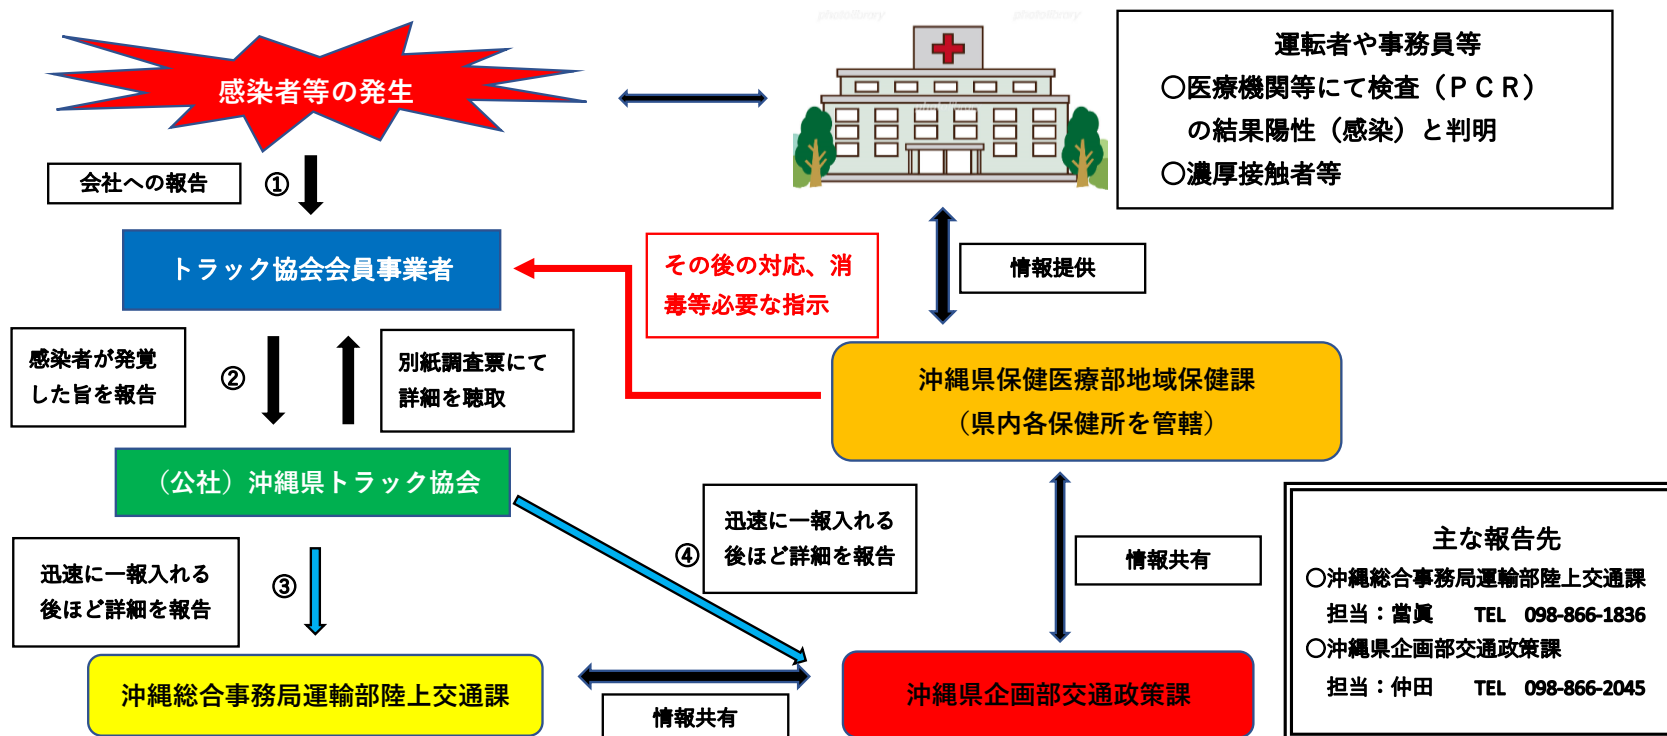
感染者等の発生

運転者や事務員等
○医療機関等にて検査（ＰＣＲ）
の結果陽性（感染）と判明
○濃厚接触者等

会社への報告
①

トラック協会会員事業者

その後の対応、消毒等必要な指示

情報提供

感染者が発覚した旨を報告
②
別紙調査票にて詳細を聴取

沖縄県保健医療部地域保健課
（県内各保健所を管轄）

（公社）沖縄県トラック協会

迅速に一報入れる
後ほど詳細を報告
④

情報共有

主な報告先
○沖縄総合事務局運輸部陸上交通課
担当：當眞　TEL　098-866-1836
○沖縄県企画部交通政策課
担当：仲田　TEL　098-866-2045

迅速に一報入れる
後ほど詳細を報告
③

沖縄総合事務局運輸部陸上交通課

情報共有

沖縄県企画部交通政策課